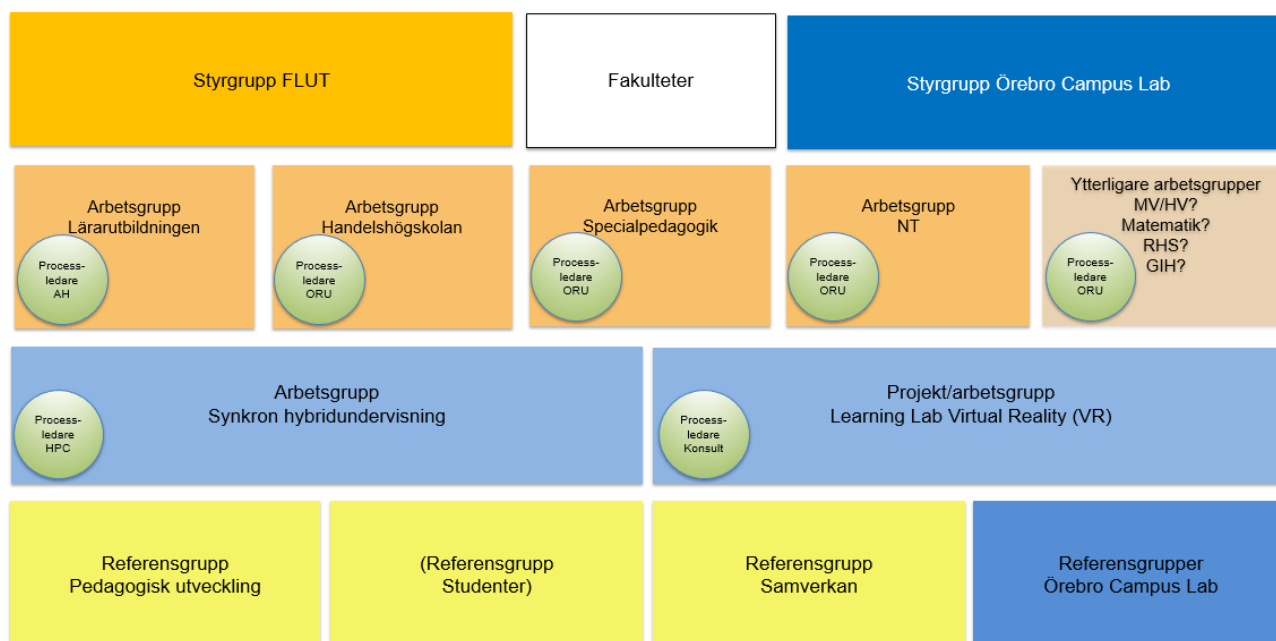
Styrgrupp FLUT

Fakulteter

Styrgrupp Örebro Campus Lab

Arbetsgrupp Lärarutbildningen

Process-ledare AH

Arbetsgrupp Handelshögskolan

Process-ledare ORU

Arbetsgrupp Specialpedagogik

Process-ledare ORU

Arbetsgrupp NT

Process-ledare ORU

Ytterligare arbetsgrupper MV/HV? Matematik? RHS? GIH?

Process-ledare ORU

Arbetsgrupp Synkron hybridundervisning

Process-ledare HPC

Projekt/arbetsgrupp Learning Lab Virtual Reality (VR)

Process-ledare Konsult

Referensgrupp Pedagogisk utveckling

(Referensgrupp Studenter)

Referensgrupp Samverkan

Referensgrupper Örebro Campus Lab